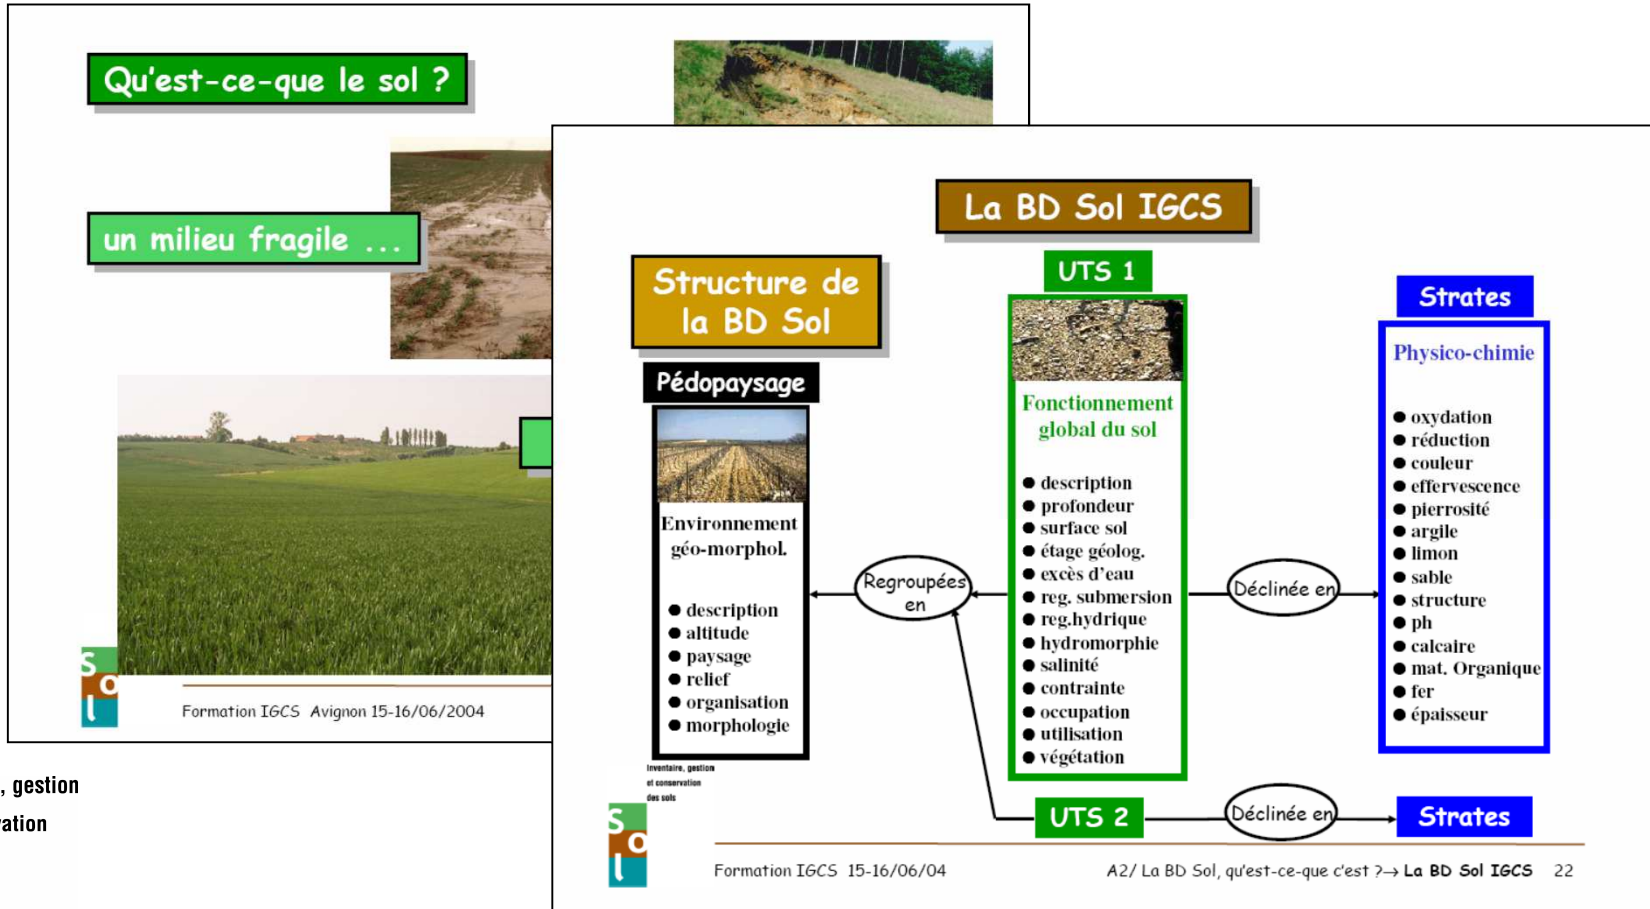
Qu'est-ce-que le sol ?

un milieu fragile ...

S
o
l

Formation IGCS Avignon 15-16/06/2004

, gestion
ation

La BD Sol IGCS

Structure de la BD Sol

Pédopaysage

Environnement géo-morphol.

● description
● altitude
● paysage
● relief
● organisation
● morphologie

Regroupées en

UTS 1

Fonctionnement global du sol

● description
● profondeur
● surface sol
● étage géolog.
● excès d'eau
● reg. submersion
● reg.hydrique
● hydromorphie
● salinité
● contrainte
● occupation
● utilisation
● végétation

Déclinée en

Strates

Physico-chimie

● oxydation
● réduction
● couleur
● effervescence
● pierrosité
● argile
● limon
● sable
● structure
● ph
● calcaire
● mat. Organique
● fer
● épaisseur

Inventaire, gestion et conservation des sols

S
o
l

UTS 2

Déclinée en

Strates

Formation IGCS 15-16/06/04

A2/ La BD Sol, qu'est-ce-que c'est ?→ La BD Sol IGCS 22